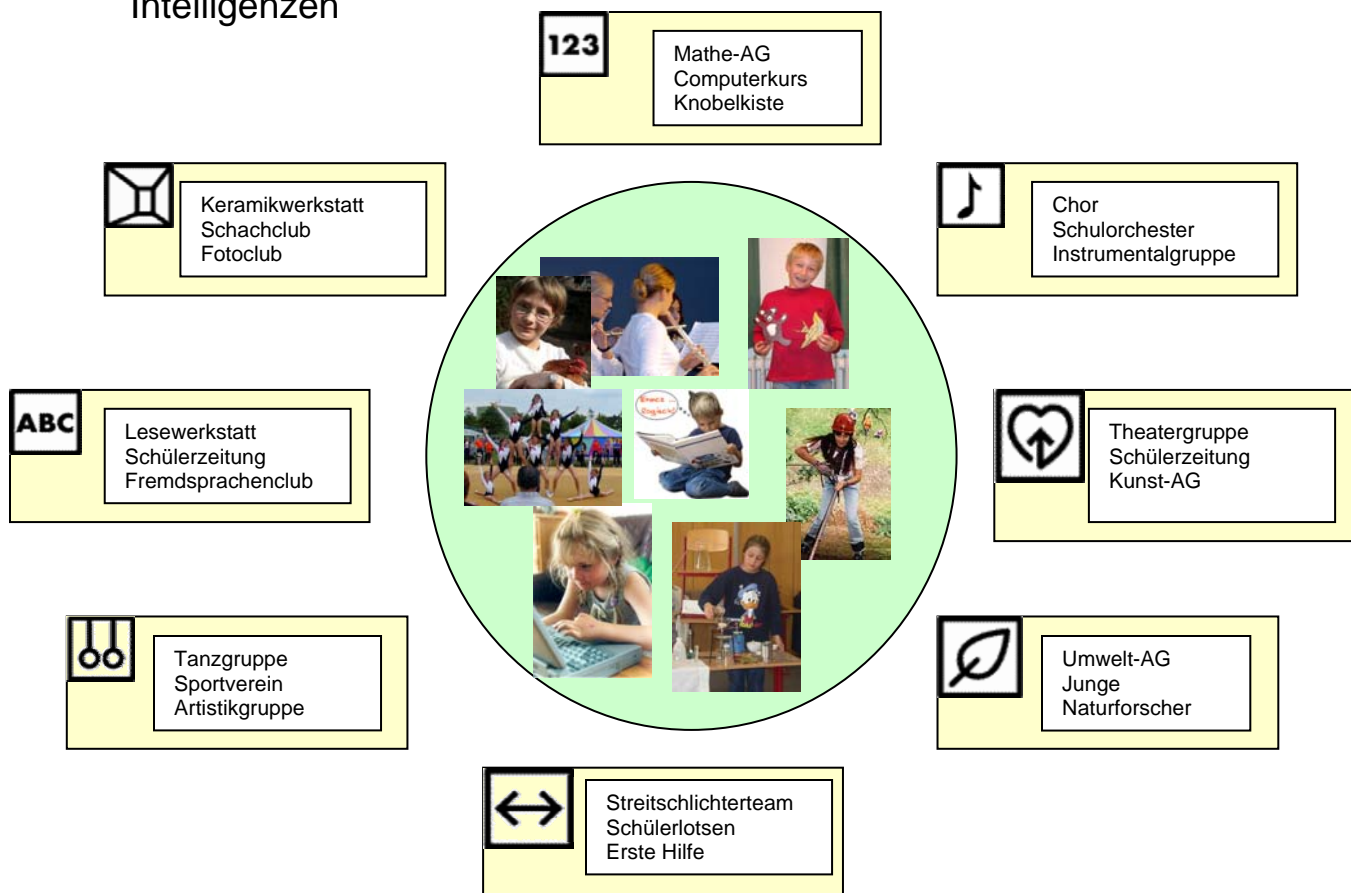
Intelligenzen

123

Mathe-AG
Computerkurs
Knobelkiste

Keramikwerkstatt
Schachclub
Fotoclub

Chor
Schulorchester
Instrumentalgruppe

ABC

Lesewerkstatt
Schülerzeitung
Fremdsprachenclub

Theatergruppe
Schülerzeitung
Kunst-AG

Tanzgruppe
Sportverein
Artistikgruppe

Umwelt-AG
Junge
Naturforscher

Streitschlichterteam
Schülerlotsen
Erste Hilfe